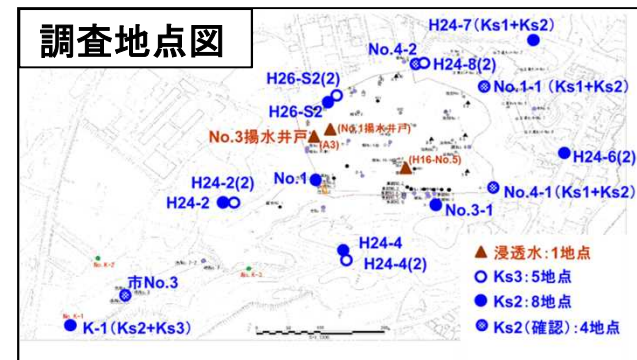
調査地点図

H24-7(Ks1+Ks2)

No.4-2

H24-8(2)

No.1-1 (Ks1+Ks2)

H26-S2(2)

H26-S2

No.3揚水井戸

(No.1揚水井戸)

(A3)

(H16-No.5)

H24-6(2)

No.1

H24-2(2)

H24-2

No.4-1 (Ks1+Ks2)

No.3-1

H24-4

H24-4(2)

市No.3

K-1 (Ks2+Ks3)

浸透水：1地点

Ks3：5地点

Ks2：8地点

Ks2(確認)：4地点